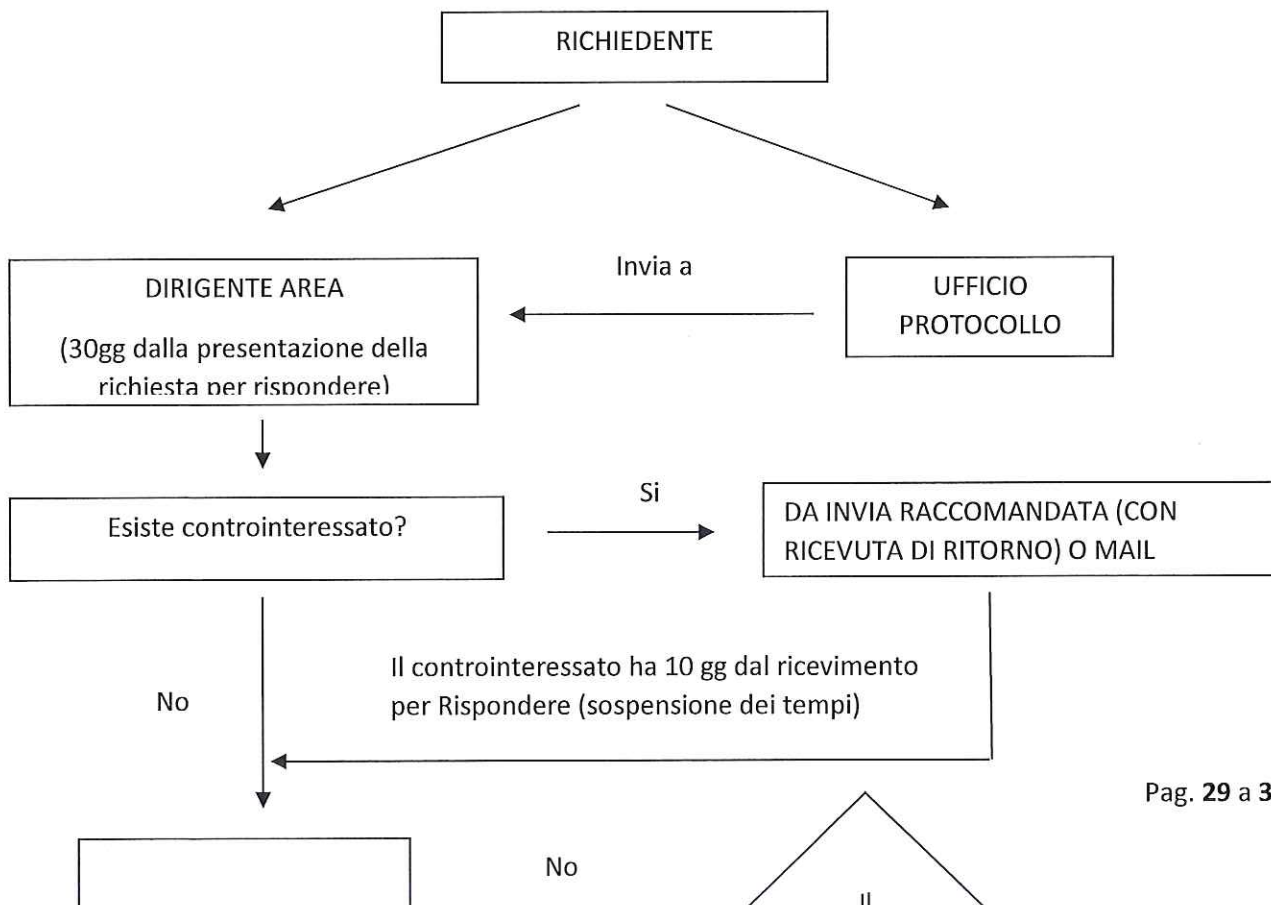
RICHIEDENTE

DIRIGENTE AREA

(30gg dalla presentazione della richiesta per rispondere)

Invia a

UFFICIO PROTOCOLLO

Esiste controinteressato?

Si

DA INVIA RACCOMANDATA (CON RICEVUTA DI RITORNO) O MAIL

No

Il controinteressato ha 10 gg dal ricevimento per Rispondere (sospensione dei tempi)

Pag. **29** a **3**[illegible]

No

Il